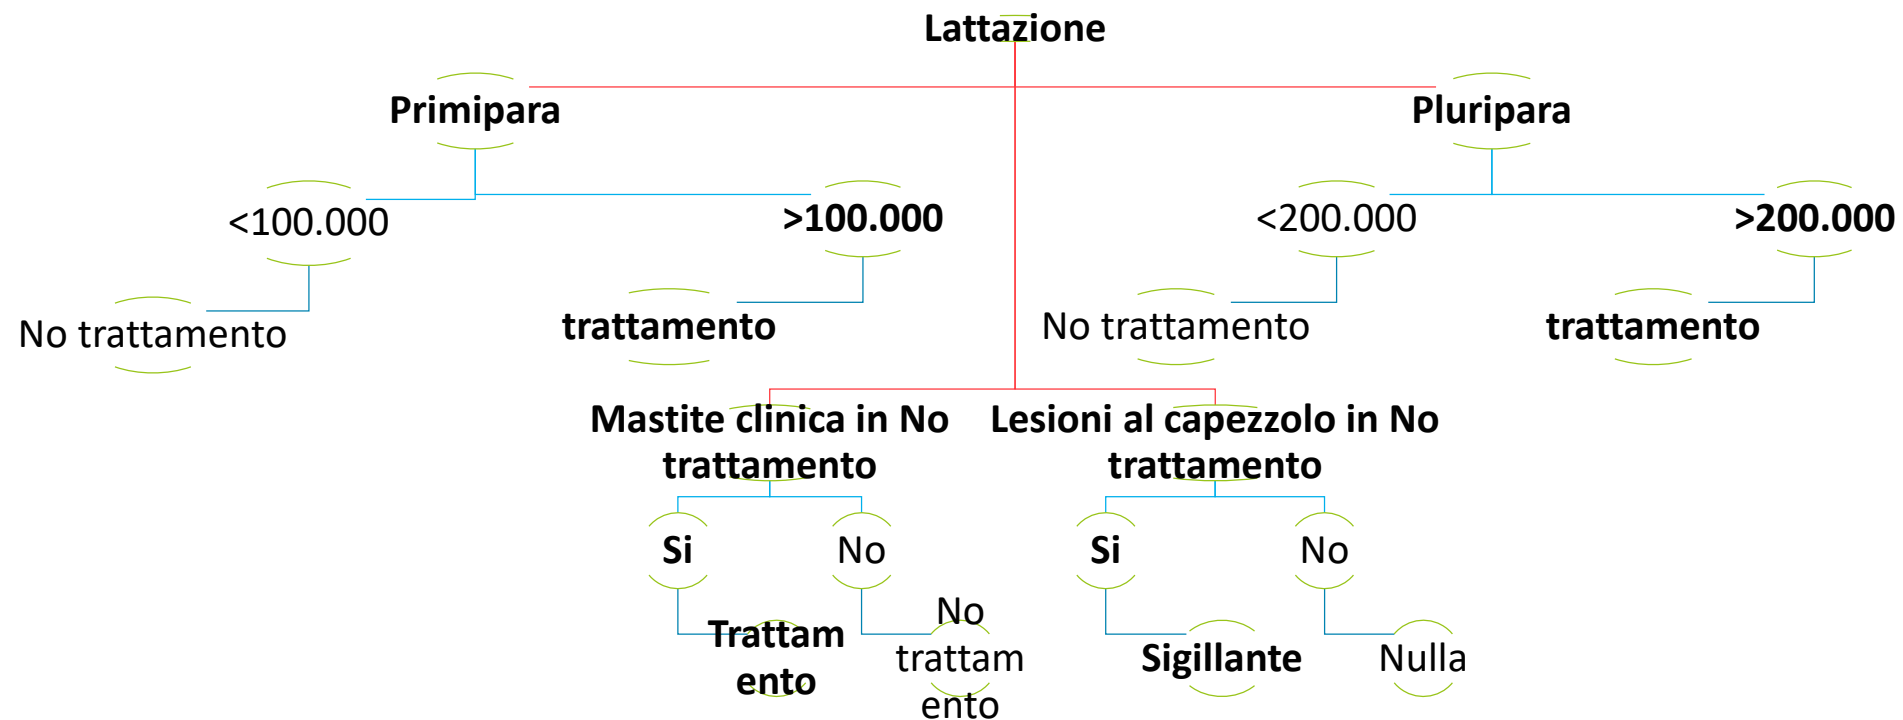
Lattazione

Primipara

Pluripara

<100.000

>100.000

<200.000

>200.000

No trattamento

trattamento

No trattamento

trattamento

Mastite clinica in No trattamento

Lesioni al capezzolo in No trattamento

Si

No

Si

No

Trattamento

No trattamento

Sigillante

Nulla